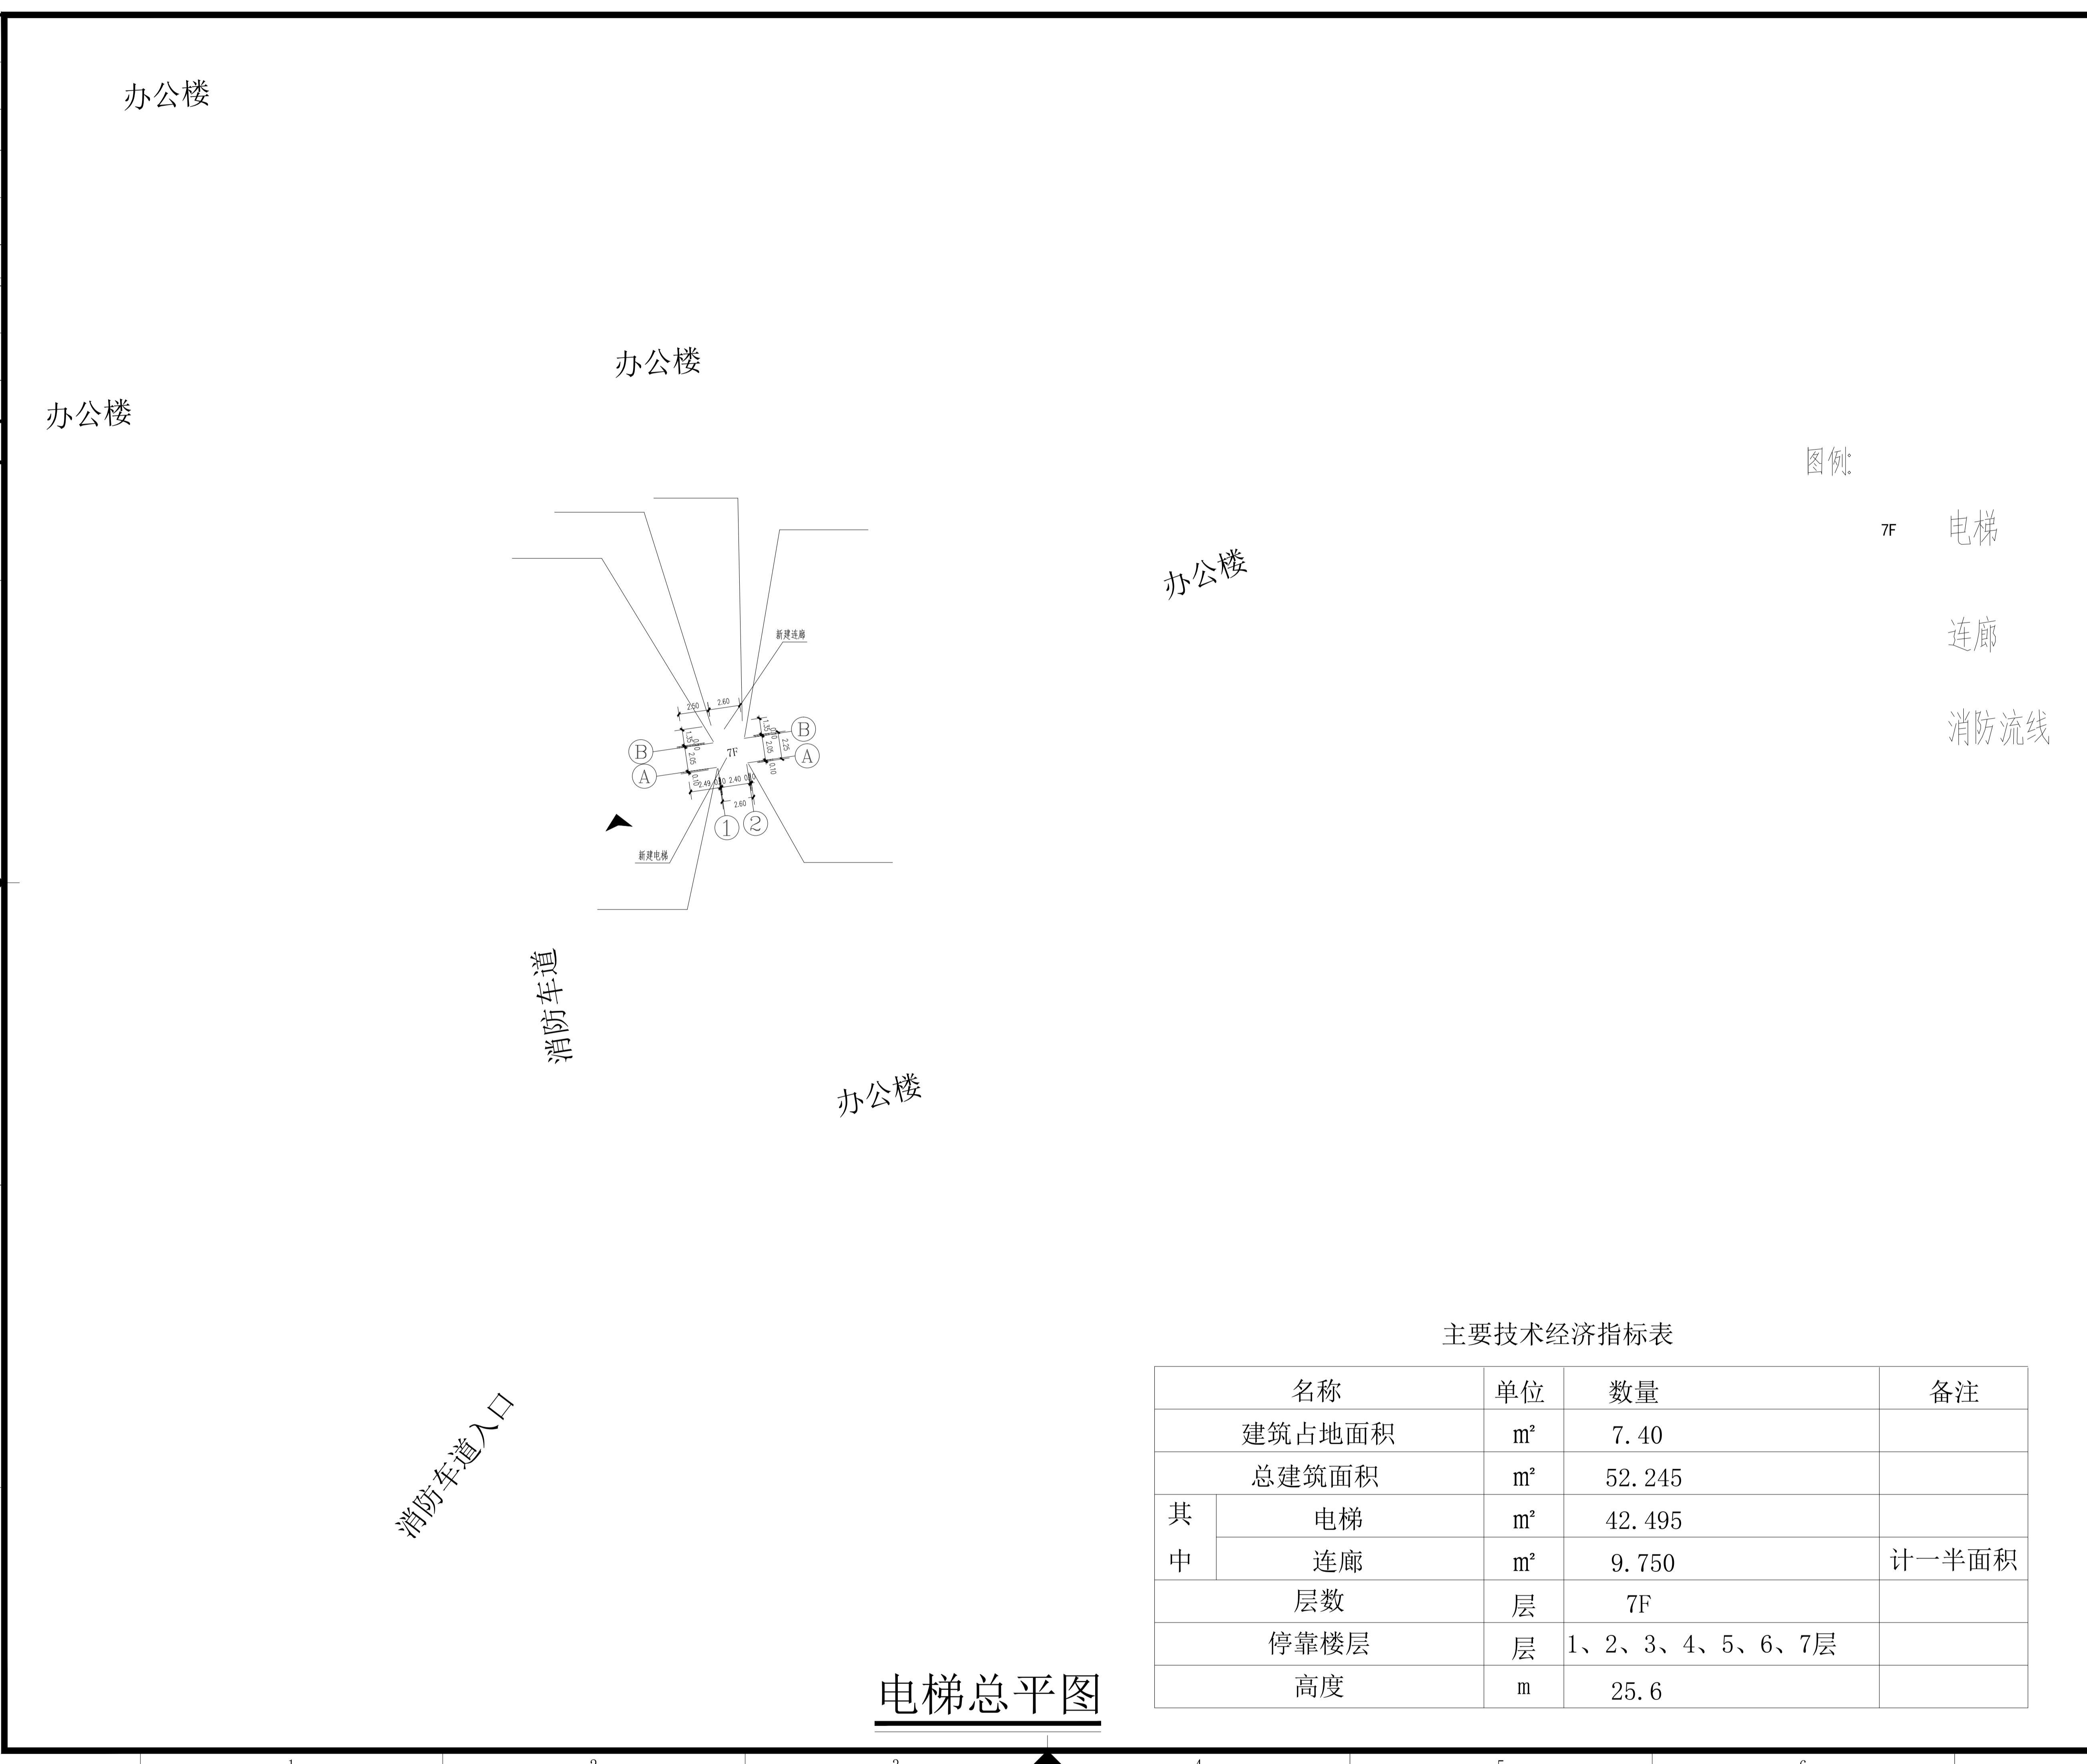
办公楼

办公楼

办公楼

图例:

7F 电梯

连廊

消防流线

办公楼

新建连廊

2.60 2.60

B

A

7F

B

A

2.40

2.60

1 2

新建电梯

消防车道

办公楼

消防车道入口

主要技术经济指标表

| 名称 | | 单位 | 数量 | 备注 |
|---|---|---|---|---|
| 建筑占地面积 | | ㎡ | 7.40 | |
| 总建筑面积 | | ㎡ | 52.245 | |
| 其中 | 电梯 | ㎡ | 42.495 | |
| | 连廊 | ㎡ | 9.750 | 计一半面积 |
| 层数 | | 层 | 7F | |
| 停靠楼层 | | 层 | 1、2、3、4、5、6、7层 | |
| 高度 | | m | 25.6 | |

电梯总平图